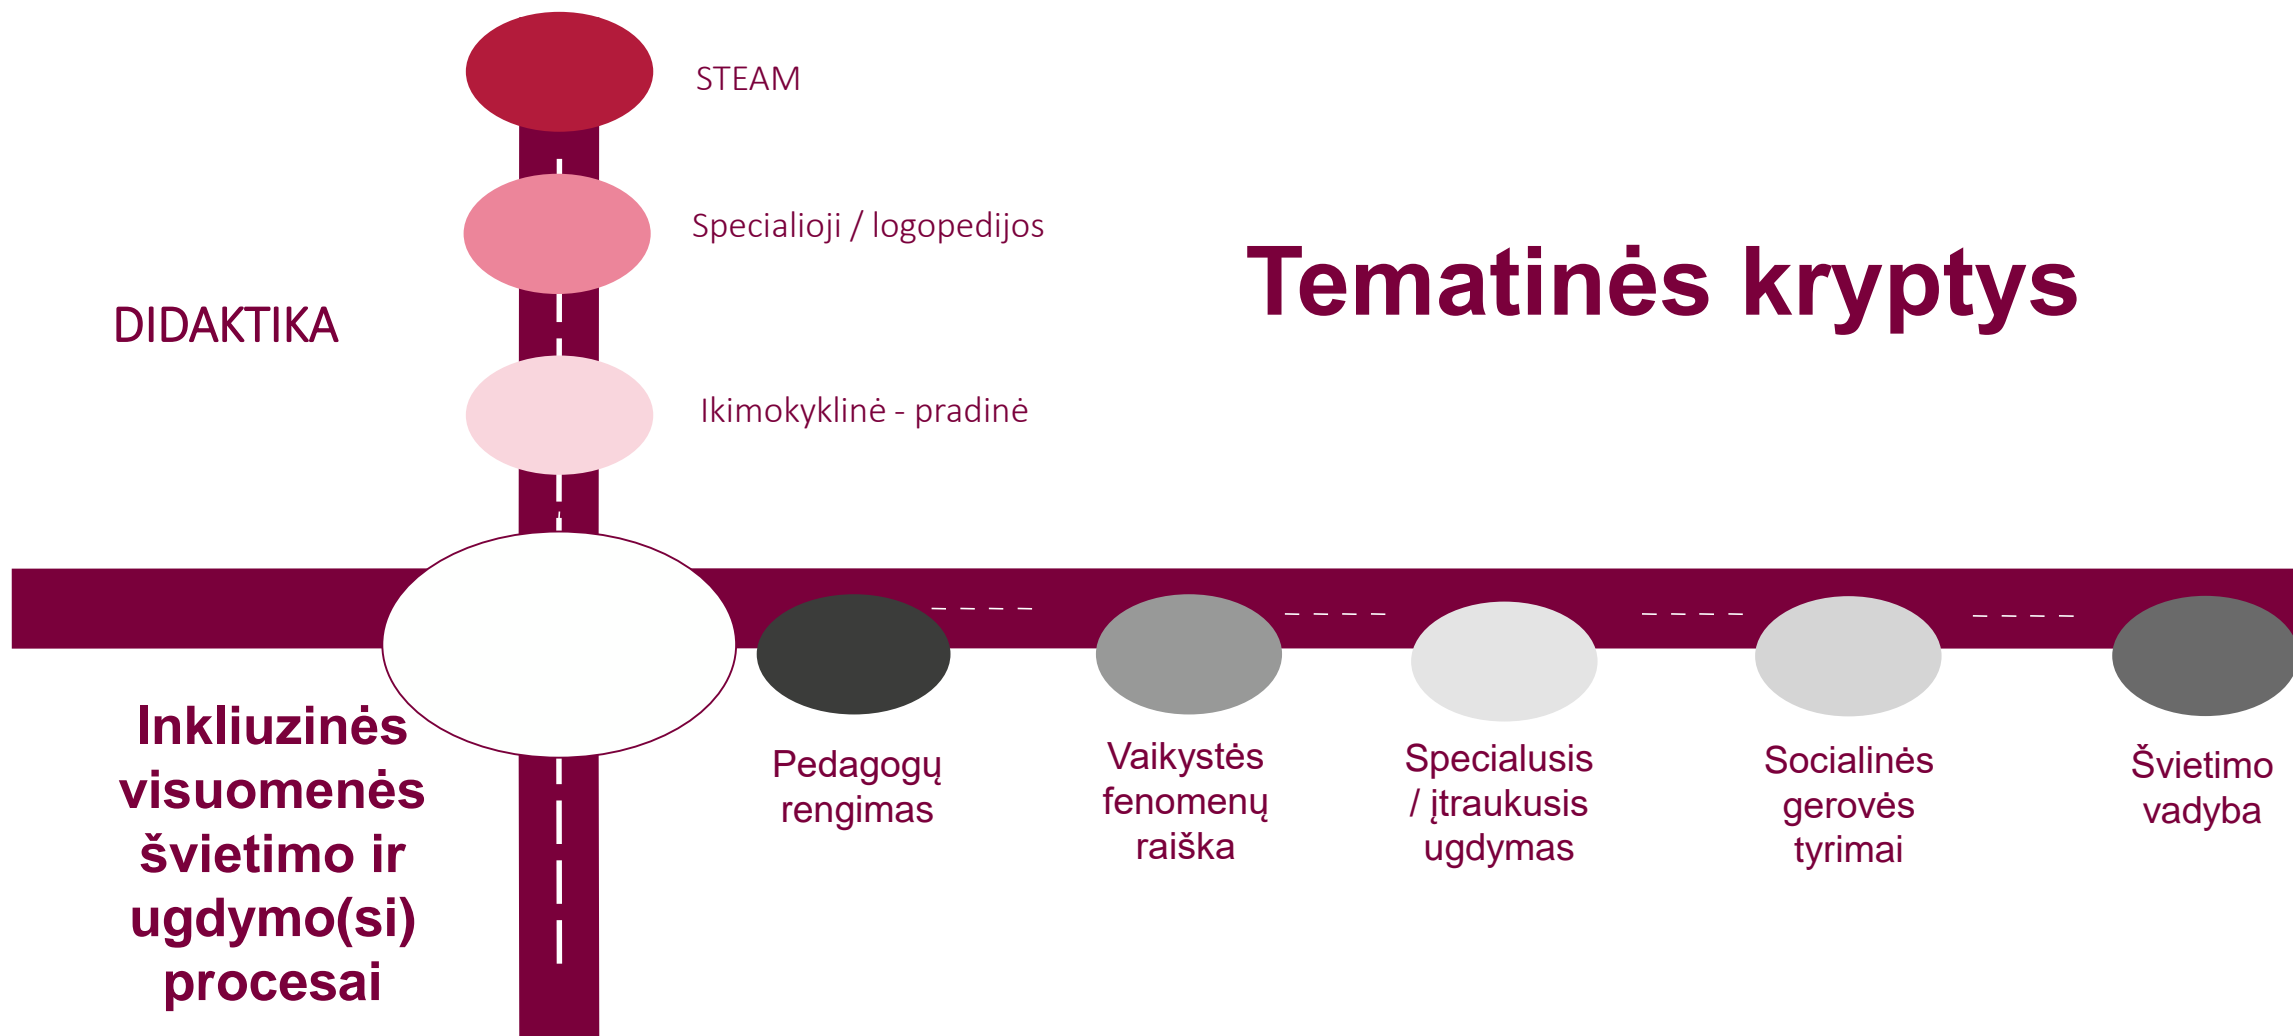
STEAM

Specialioji / logopedijos

DIDAKTIKA

Tematinės kryptys

Ikimokyklinė - pradinė

Inkliuzinės visuomenės švietimo ir ugdymo(si) procesai

Pedagogų rengimas

Vaikystės fenomenų raiška

Specialusis / įtraukusis ugdymas

Socialinės gerovės tyrimai

Švietimo vadyba